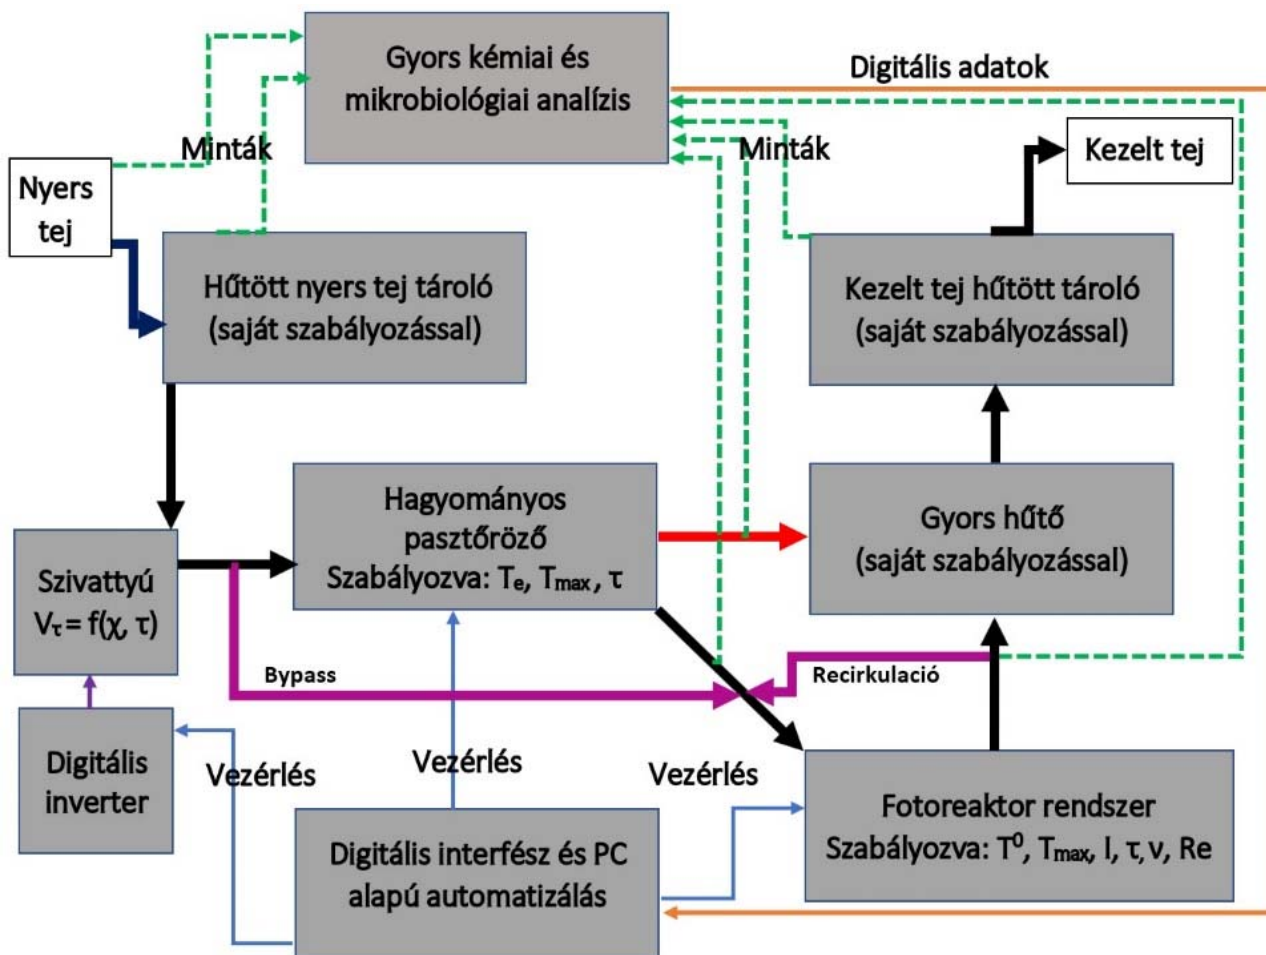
Gyors kémiai és mikrobiológiai analízis

Digitális adatok

Minták

Nyers tej

Minták

Kezelt tej

Hűtött nyers tej tároló (saját szabályozással)

Kezelt tej hűtött tároló (saját szabályozással)

Hagyományos pasztőröző Szabályozva: $T_e$, $T_{max}$, $\tau$

Gyors hűtő (saját szabályozással)

Szivattyú $V_\tau = f(\chi, \tau)$

Bypass

Recirkulació

Digitális inverter

Vezérlés

Vezérlés

Vezérlés

Fotoreaktor rendszer Szabályozva: $T^0$, $T_{max}$, I, $\tau$, $\nu$, Re

Digitális interfész és PC alapú automatizálás